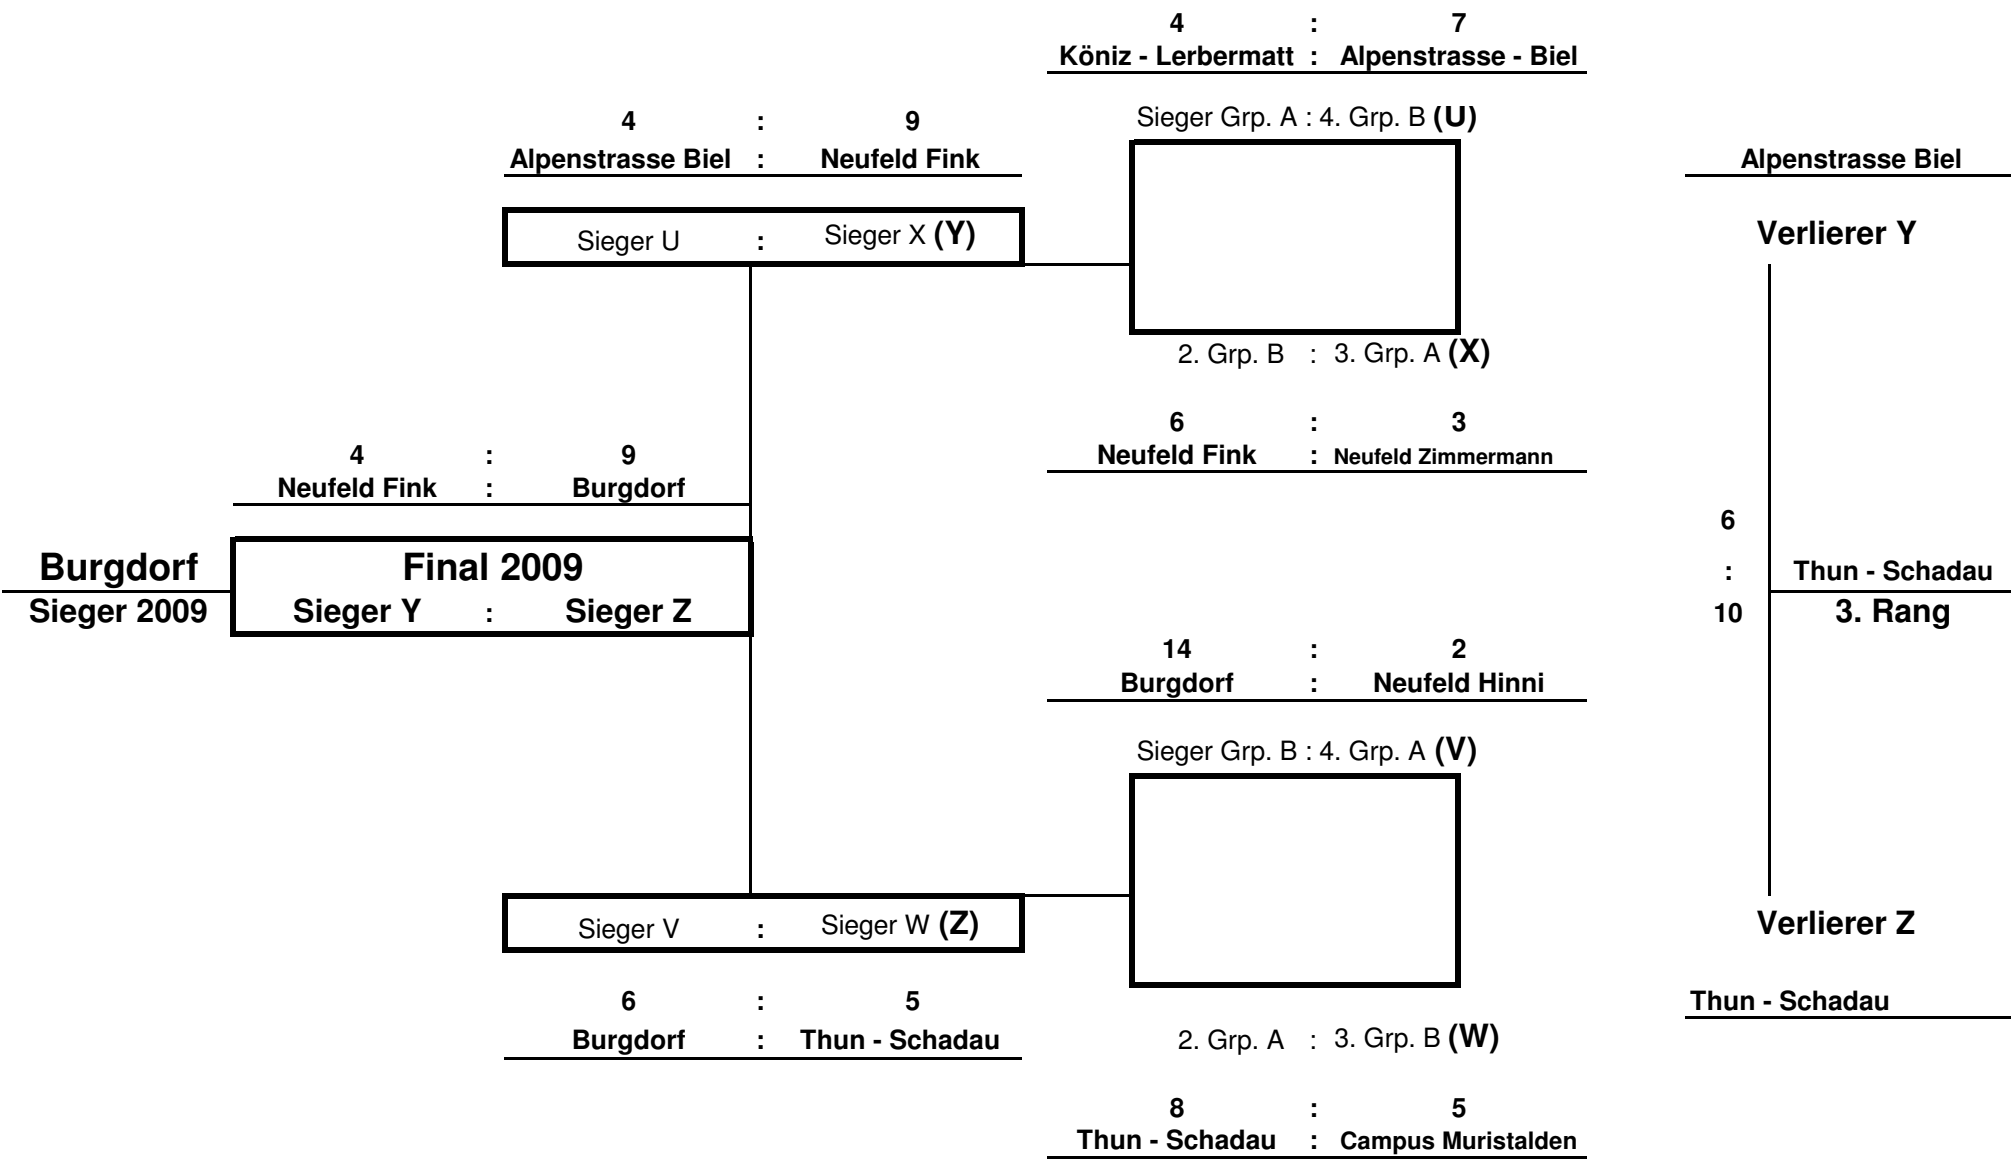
4 : 7
Köniz - Lerbermatt : Alpenstrasse - Biel

4 : 9
Alpenstrasse Biel : Neufeld Fink

Sieger Grp. A : 4. Grp. B **(U)**

Alpenstrasse Biel

Sieger U : Sieger X **(Y)**

Verlierer Y

2. Grp. B : 3. Grp. A **(X)**

6 : 3
Neufeld Fink : Neufeld Zimmermann

4 : 9
Neufeld Fink : Burgdorf

6
:
10

Burgdorf
Sieger 2009

Final 2009
Sieger Y : Sieger Z

Thun - Schadau
3. Rang

14 : 2
Burgdorf : Neufeld Hinni

Sieger Grp. B : 4. Grp. A **(V)**

Sieger V : Sieger W **(Z)**

Verlierer Z

6 : 5
Burgdorf : Thun - Schadau

Thun - Schadau

2. Grp. A : 3. Grp. B **(W)**

8 : 5
Thun - Schadau : Campus Muristalden